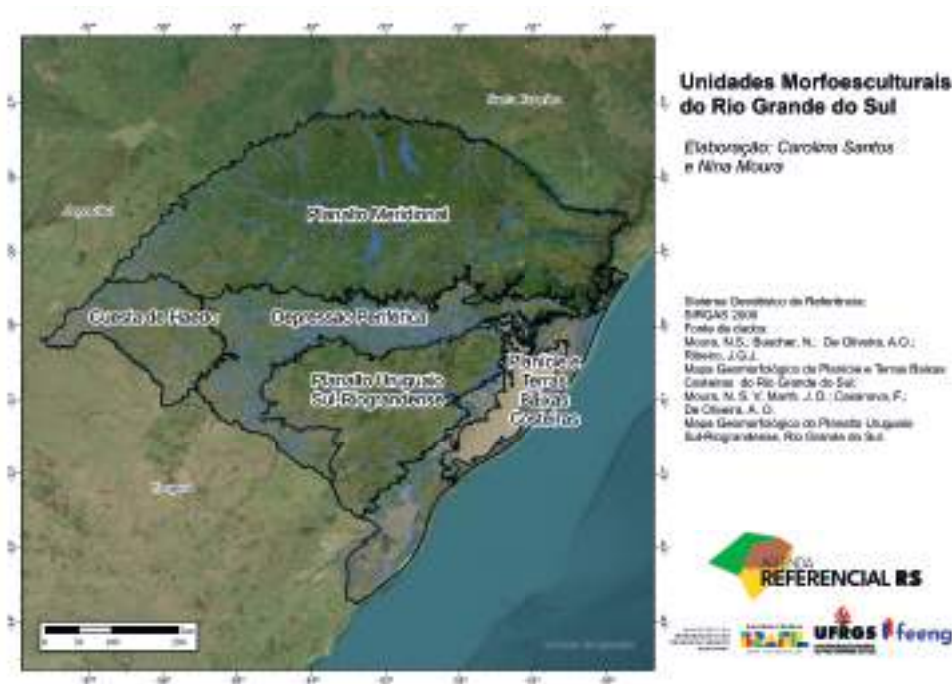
Unidades Morfoesculturais do Rio Grande do Sul

Elaboração: Carolina Santos e Nina Moura

Santa Catarina

Argentina

Planalto Meridional

Cuesta de Haedo

Depressão Periférica

Planalto Uruguaio Sul-Riograndense

Planície e Terras Baixas Costeiras

Uruguai

Sistema Geodésico de Referência: SIRGAS 2000
Fonte de dados:
Moura, N.S.; Buecher, N.; De Oliveira, A.O.; Ribeiro, J.G.J.
Mapa Geomorfológico da Planície e Terras Baixas Costeiras do Rio Grande do Sul;
Moura, N. S. V. Marth, J. D.; Casanova, F.; De Oliveira, A. O.
Mapa Geomorfológico do Planalto Uruguaio Sul-Riograndense, Rio Grande do Sul.

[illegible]

AGENDA REFERENCIAL RS

UFRGS feeng